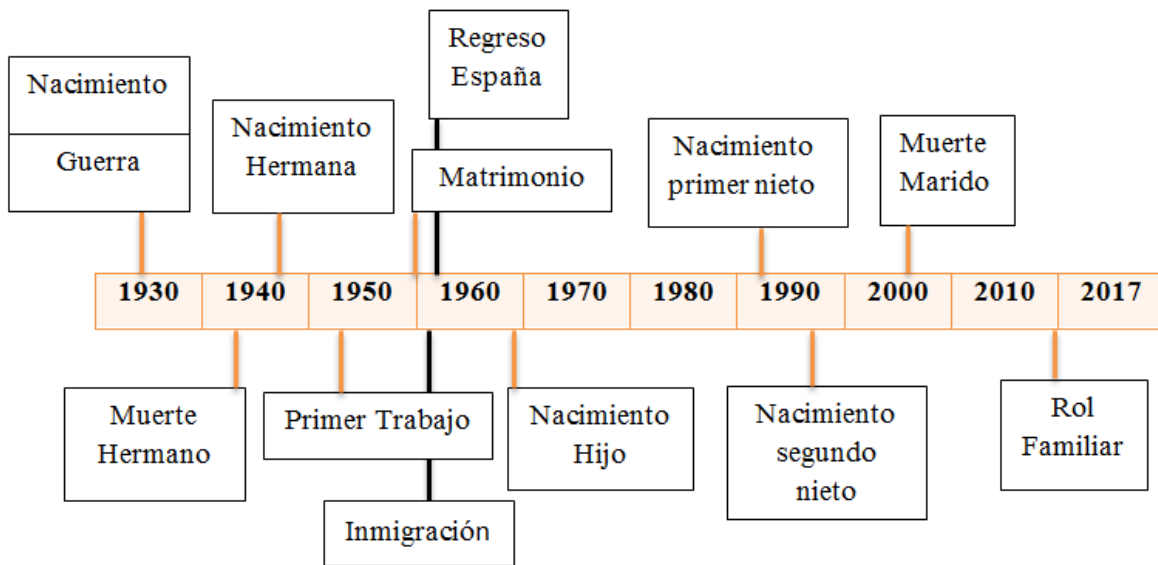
Nacimiento

Guerra

Nacimiento Hermana

Regreso España

Matrimonio

Nacimiento primer nieto

Muerte Marido

| 1930 | 1940 | 1950 | 1960 | 1970 | 1980 | 1990 | 2000 | 2010 | 2017 |
|---|---|---|---|---|---|---|---|---|---|

Muerte Hermano

Primer Trabajo

Inmigración

Nacimiento Hijo

Nacimiento segundo nieto

Rol Familiar